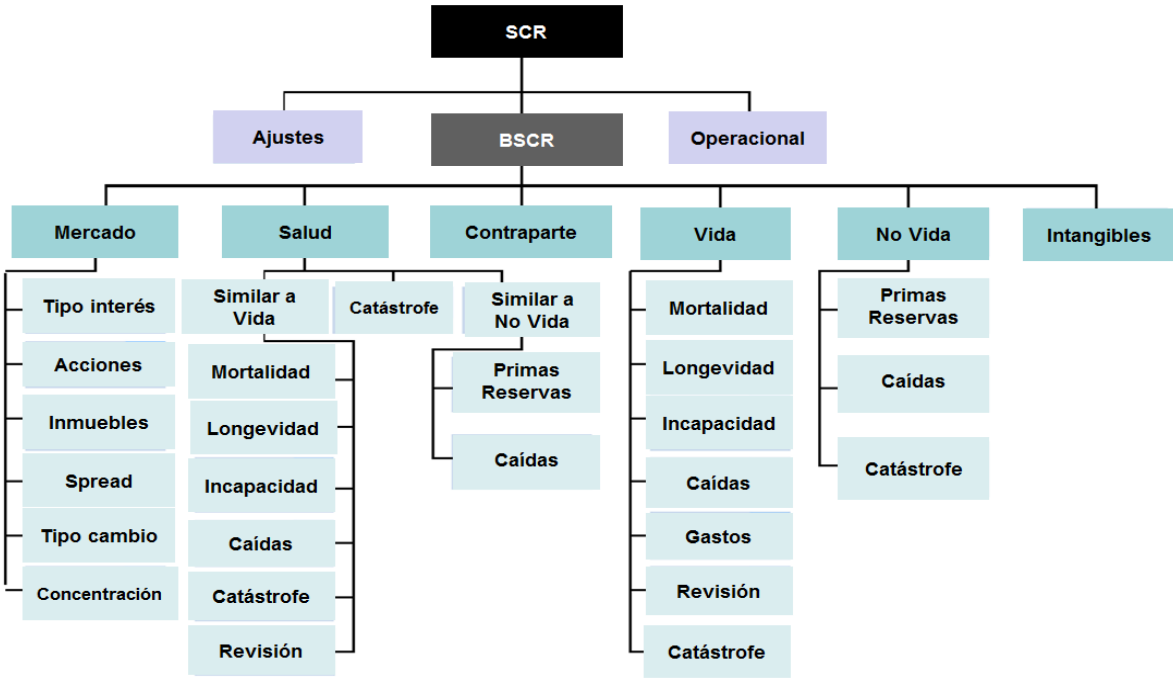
SCR

Ajustes

BSCR

Operacional

Mercado

Tipo interés

Acciones

Inmuebles

Spread

Tipo cambio

Concentración

Salud

Similar a Vida

Mortalidad

Longevidad

Incapacidad

Caídas

Catástrofe

Revisión

Catástrofe

Similar a No Vida

Primas Reservas

Caídas

Contraparte

Vida

Mortalidad

Longevidad

Incapacidad

Caídas

Gastos

Revisión

Catástrofe

No Vida

Primas Reservas

Caídas

Catástrofe

Intangibles